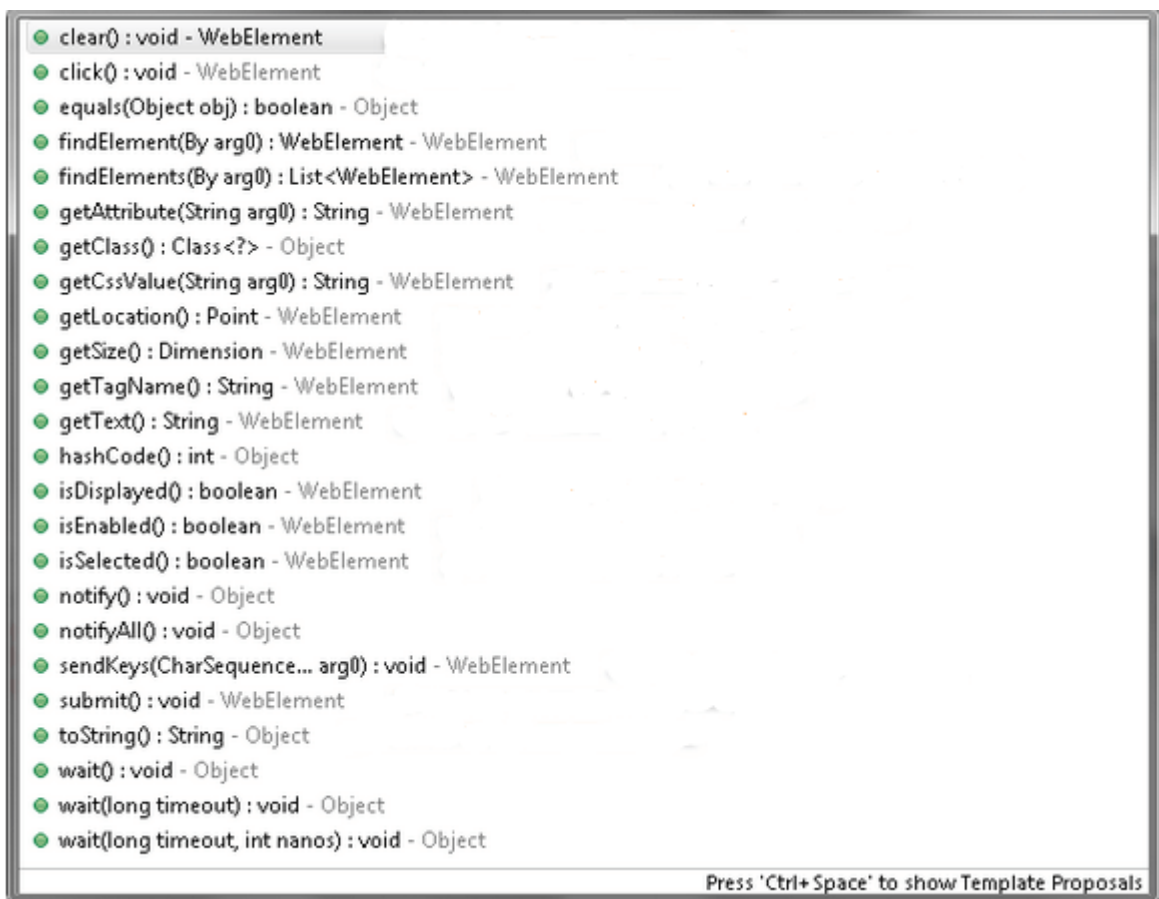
clear() : void - WebElement
click() : void - WebElement
equals(Object obj) : boolean - Object
findElement(By arg0) : WebElement - WebElement
findElements(By arg0) : List<WebElement> - WebElement
getAttribute(String arg0) : String - WebElement
getClass() : Class<?> - Object
getCssValue(String arg0) : String - WebElement
getLocation() : Point - WebElement
getSize() : Dimension - WebElement
getTagName() : String - WebElement
getText() : String - WebElement
hashCode() : int - Object
isDisplayed() : boolean - WebElement
isEnabled() : boolean - WebElement
isSelected() : boolean - WebElement
notify() : void - Object
notifyAll() : void - Object
sendKeys(CharSequence... arg0) : void - WebElement
submit() : void - WebElement
toString() : String - Object
wait() : void - Object
wait(long timeout) : void - Object
wait(long timeout, int nanos) : void - Object

Press 'Ctrl+Space' to show Template Proposals